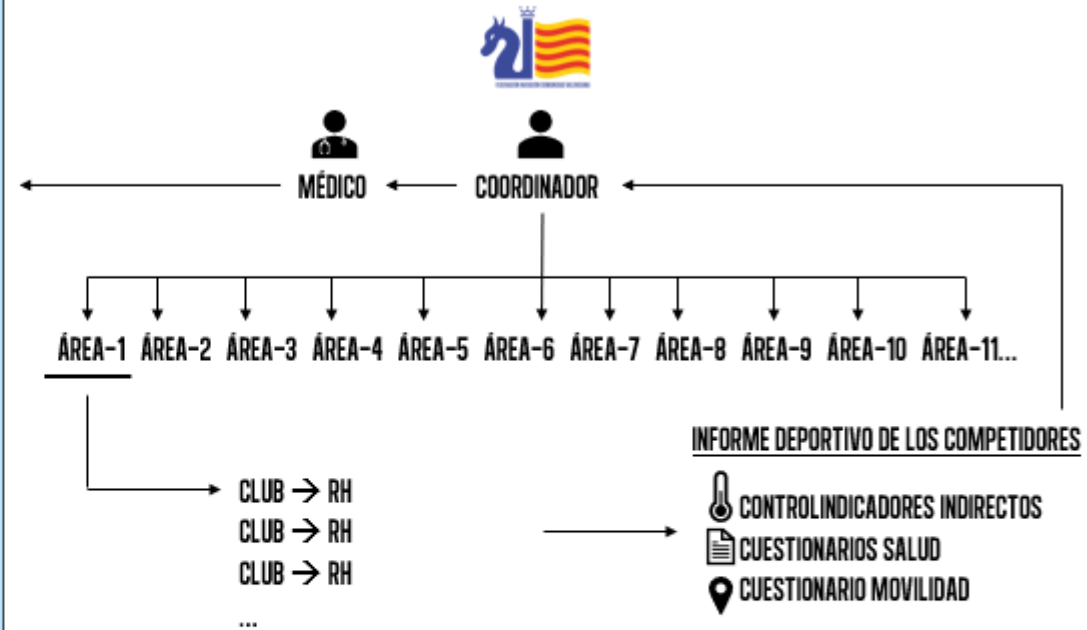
FEDERACIÓN AJEDREZ COMUNIDAD VALENCIANA

MÉDICO

COORDINADOR

ÁREA-1 ÁREA-2 ÁREA-3 ÁREA-4 ÁREA-5 ÁREA-6 ÁREA-7 ÁREA-8 ÁREA-9 ÁREA-10 ÁREA-11...

CLUB → RH
CLUB → RH
CLUB → RH
...

INFORME DEPORTIVO DE LOS COMPETIDORES

CONTROLINDICADORES INDIRECTOS
CUESTIONARIOS SALUD
CUESTIONARIO MOVILIDAD